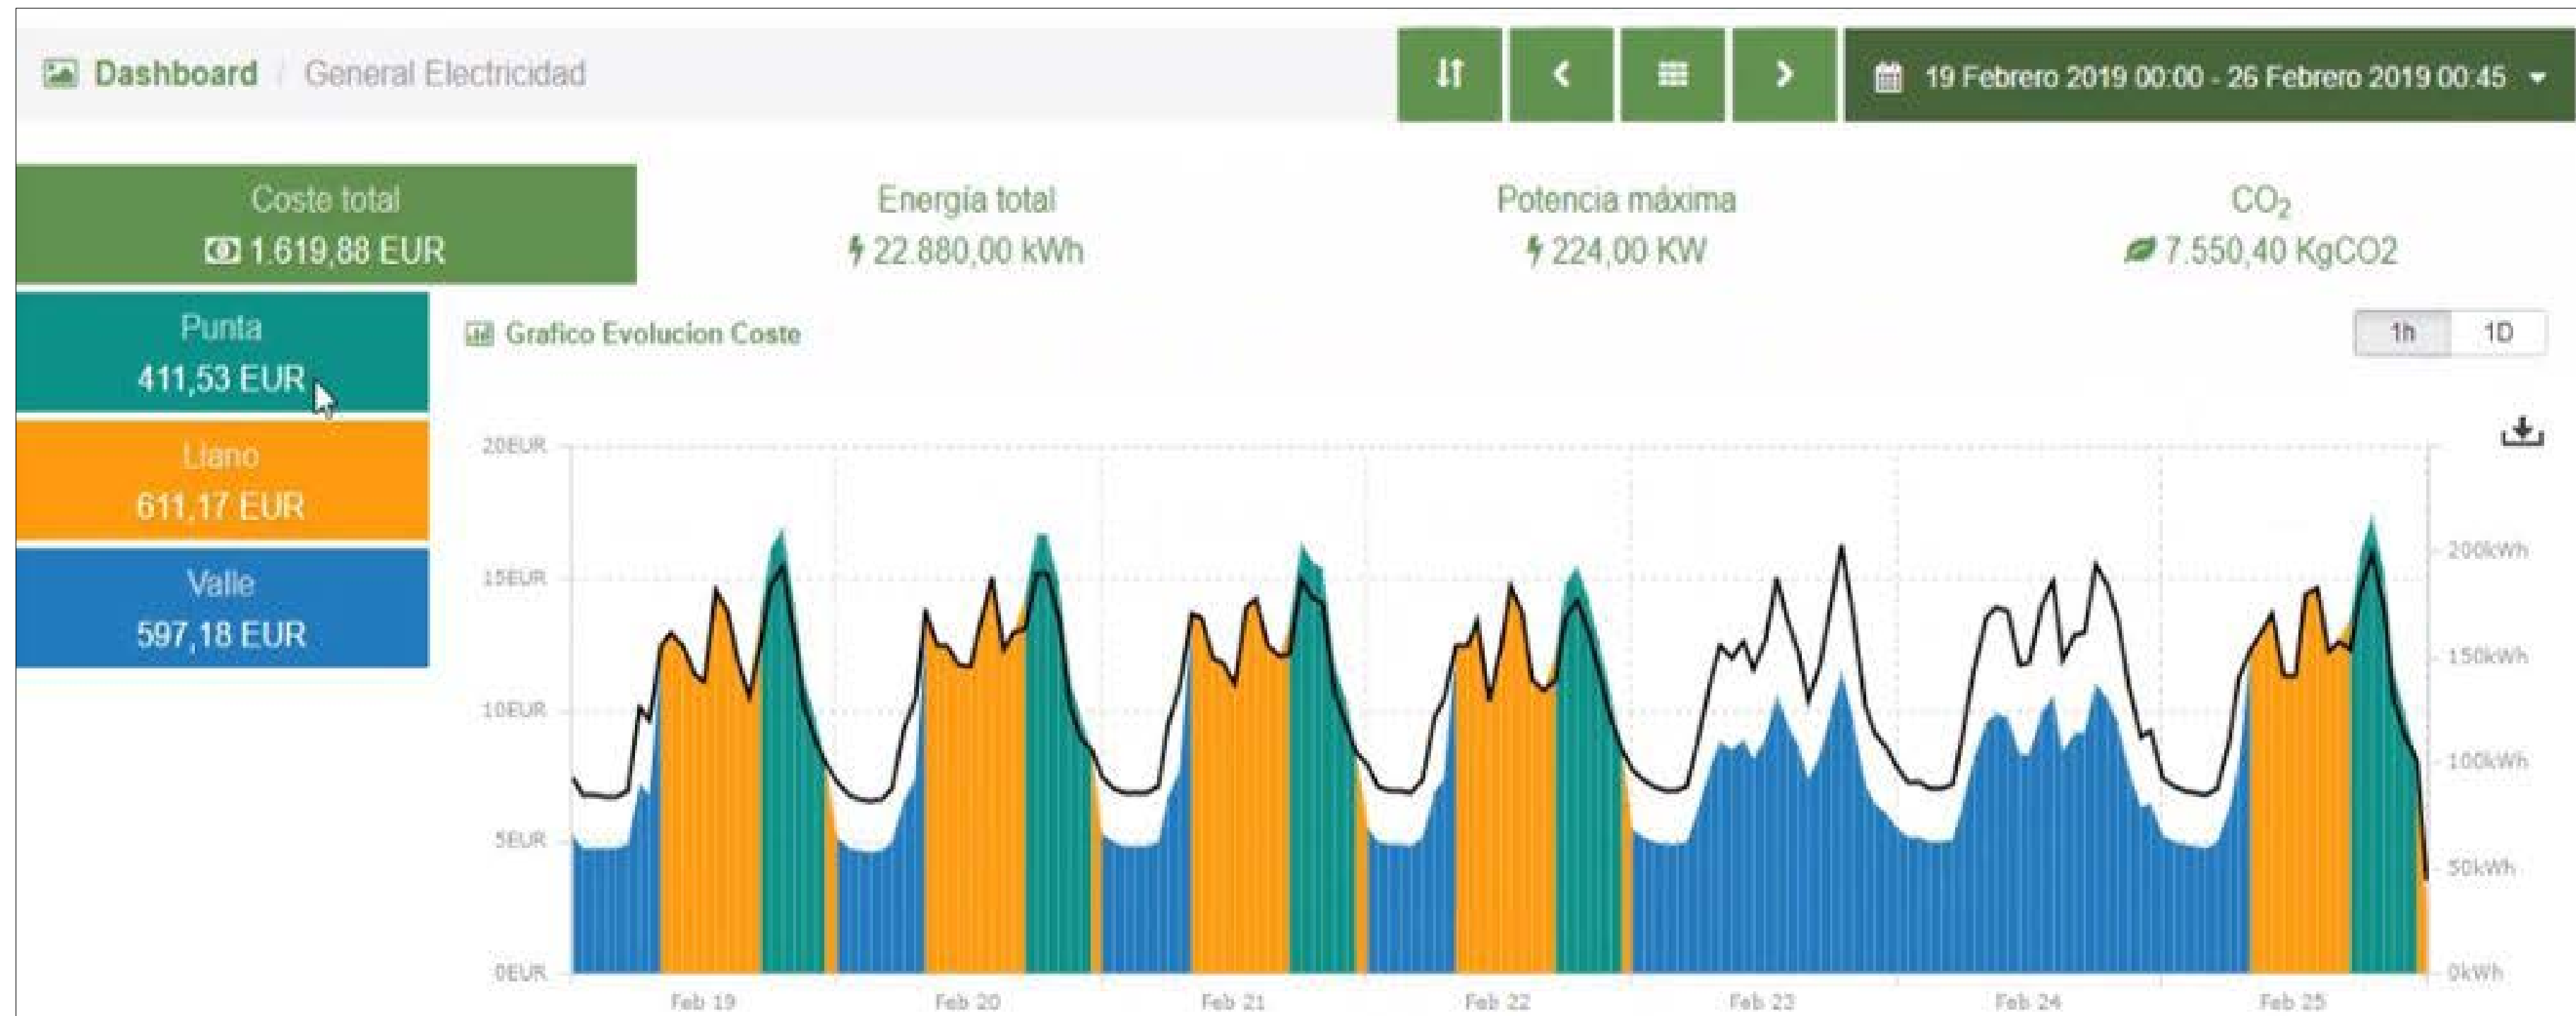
Dashboard / General Electricidad

19 Febrero 2019 00:00 - 26 Febrero 2019 00:45

Coste total
1.619,88 EUR

Energía total
22.880,00 kWh

Potencia máxima
224,00 KW

$CO_2$
7.550,40 KgCO2

Punta
411,53 EUR

Llano
611,17 EUR

Valle
597,18 EUR

Grafico Evolucion Coste

1h 1D

20EUR
15EUR
10EUR
5EUR
0EUR

200kWh
150kWh
100kWh
50kWh
0kWh

Feb 19 Feb 20 Feb 21 Feb 22 Feb 23 Feb 24 Feb 25